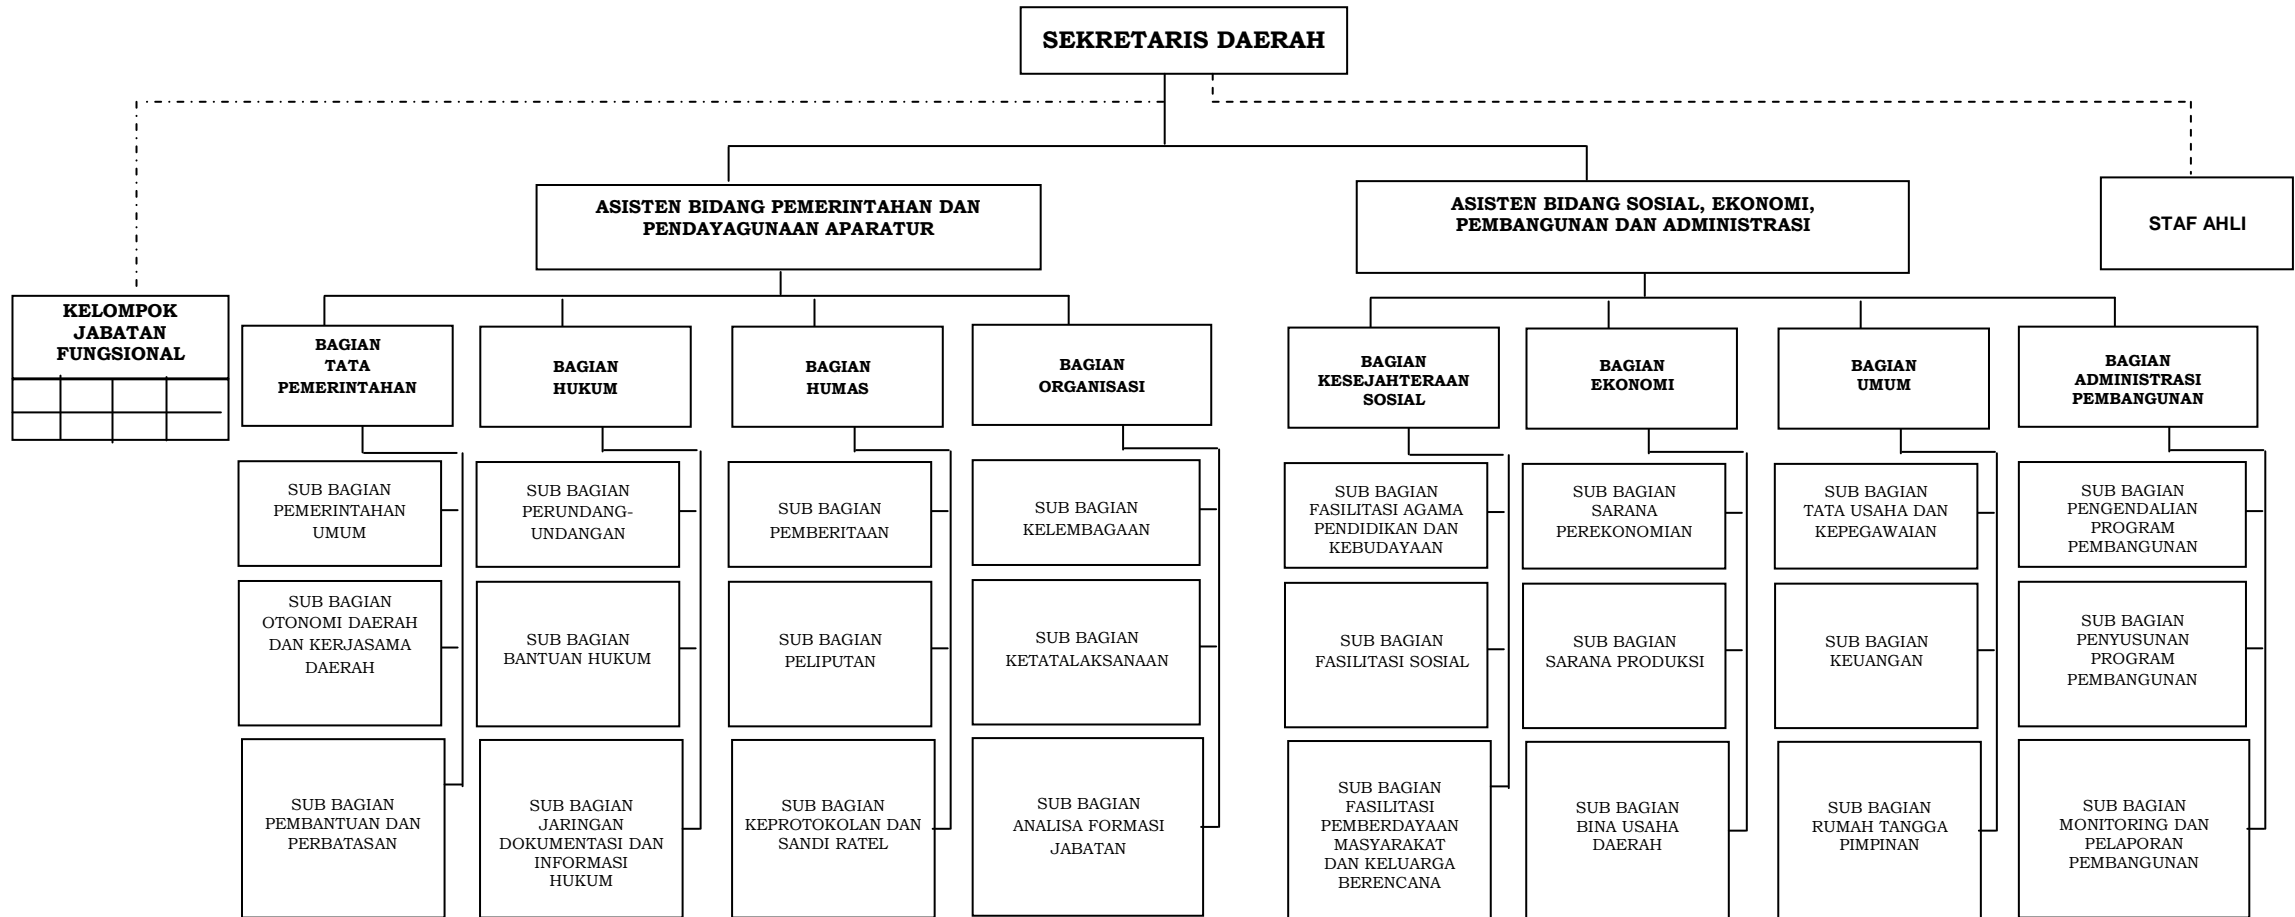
SEKRETARIS DAERAH

ASISTEN BIDANG PEMERINTAHAN DAN PENDAYAGUNAAN APARATUR

ASISTEN BIDANG SOSIAL, EKONOMI, PEMBANGUNAN DAN ADMINISTRASI

STAF AHLI

KELOMPOK JABATAN FUNGSIONAL

BAGIAN TATA PEMERINTAHAN

SUB BAGIAN PEMERINTAHAN UMUM

SUB BAGIAN OTONOMI DAERAH DAN KERJASAMA DAERAH

SUB BAGIAN PEMBANTUAN DAN PERBATASAN

BAGIAN HUKUM

SUB BAGIAN PERUNDANG-UNDANGAN

SUB BAGIAN BANTUAN HUKUM

SUB BAGIAN JARINGAN DOKUMENTASI DAN INFORMASI HUKUM

BAGIAN HUMAS

SUB BAGIAN PEMBERITAAN

SUB BAGIAN PELIPUTAN

SUB BAGIAN KEPROTOKOLAN DAN SANDI RATEL

BAGIAN ORGANISASI

SUB BAGIAN KELEMBAGAAN

SUB BAGIAN KETATALAKSANAAN

SUB BAGIAN ANALISA FORMASI JABATAN

BAGIAN KESEJAHTERAAN SOSIAL

SUB BAGIAN FASILITASI AGAMA PENDIDIKAN DAN KEBUDAYAAN

SUB BAGIAN FASILITASI SOSIAL

SUB BAGIAN FASILITASI PEMBERDAYAAN MASYARAKAT DAN KELUARGA BERENCANA

BAGIAN EKONOMI

SUB BAGIAN SARANA PEREKONOMIAN

SUB BAGIAN SARANA PRODUKSI

SUB BAGIAN BINA USAHA DAERAH

BAGIAN UMUM

SUB BAGIAN TATA USAHA DAN KEPEGAWAIAN

SUB BAGIAN KEUANGAN

SUB BAGIAN RUMAH TANGGA PIMPINAN

BAGIAN ADMINISTRASI PEMBANGUNAN

SUB BAGIAN PENGENDALIAN PROGRAM PEMBANGUNAN

SUB BAGIAN PENYUSUNAN PROGRAM PEMBANGUNAN

SUB BAGIAN MONITORING DAN PELAPORAN PEMBANGUNAN